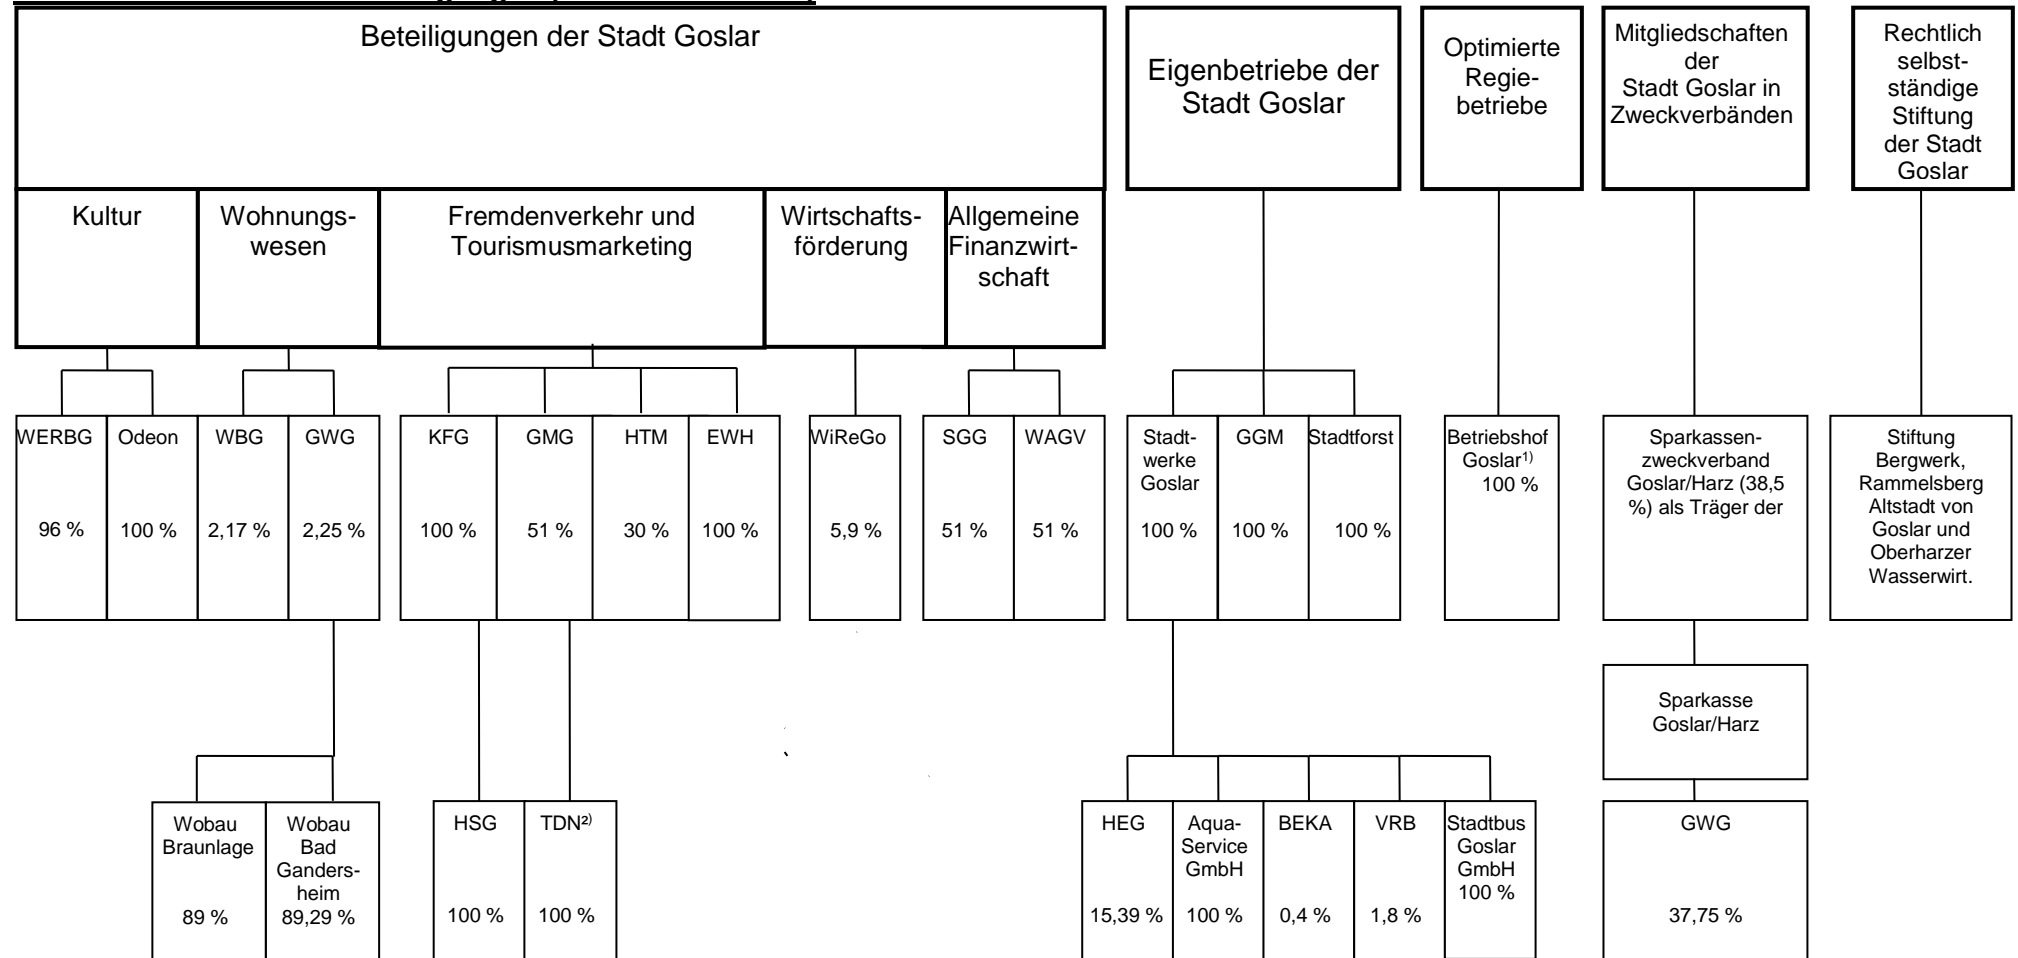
Beteiligungen der Stadt Goslar

Eigenbetriebe der Stadt Goslar

Optimierte Regiebetriebe

Mitgliedschaften der Stadt Goslar in Zweckverbänden

Rechtlich selbstständige Stiftung der Stadt Goslar

Kultur

Wohnungswesen

Fremdenverkehr und Tourismusmarketing

Wirtschaftsförderung

Allgemeine Finanzwirtschaft

WERBG 96 %

Odeon 100 %

WBG 2,17 %

GWG 2,25 %

KFG 100 %

GMG 51 %

HTM 30 %

EWH 100 %

WiReGo 5,9 %

SGG 51 %

WAGV 51 %

Stadtwerke Goslar 100 %

GGM 100 %

Stadtforst 100 %

Betriebshof Goslar$^{1)}$ 100 %

Sparkassenzweckverband Goslar/Harz (38,5 %) als Träger der

Stiftung Bergwerk, Rammelsberg Altstadt von Goslar und Oberharzer Wasserwirt.

Sparkasse Goslar/Harz

Wobau Braunlage 89 %

Wobau Bad Gandersheim 89,29 %

HSG 100 %

TDN$^{2)}$ 100 %

HEG 15,39 %

Aqua-Service GmbH 100 %

BEKA 0,4 %

VRB 1,8 %

Stadtbus Goslar GmbH 100 %

GWG 37,75 %